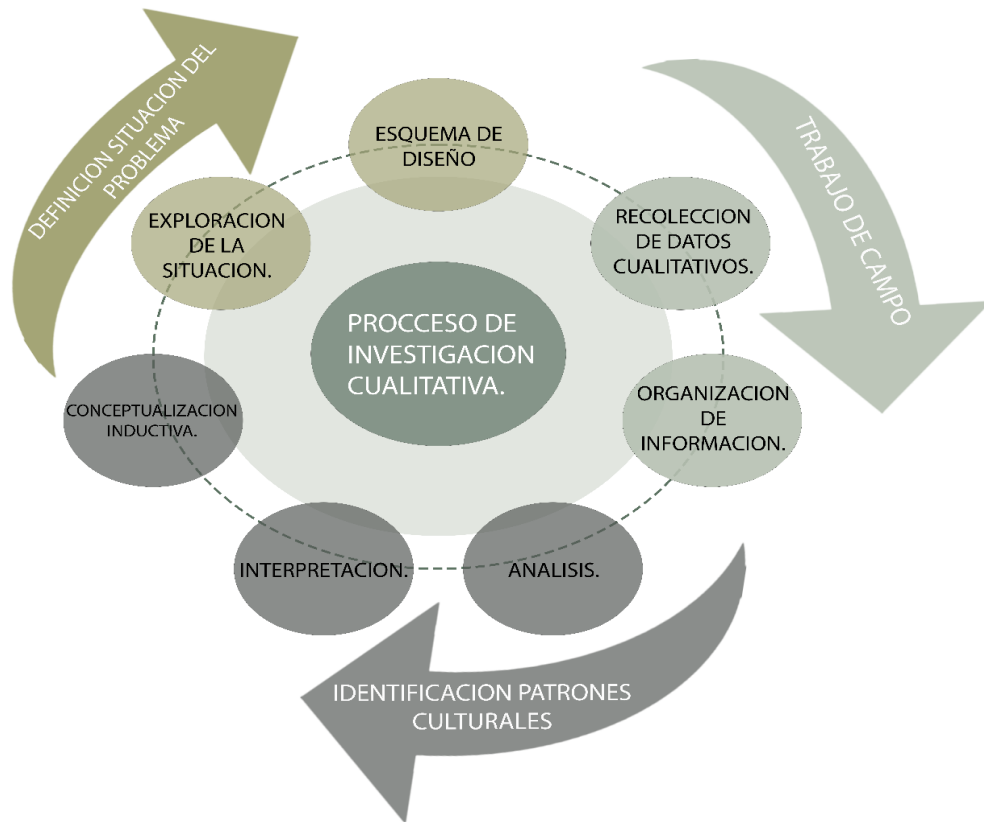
DEFINICION SITUACION DEL PROBLEMA

ESQUEMA DE DISEÑO

TRABAJO DE CAMPO

EXPLORACION DE LA SITUACION.

RECOLECCION DE DATOS CUALITATIVOS.

PROCCESO DE INVESTIGACION CUALITATIVA.

ORGANIZACION DE INFORMACION.

CONCEPTUALIZACION INDUCTIVA.

INTERPRETACION.

ANALISIS.

IDENTIFICACION PATRONES CULTURALES